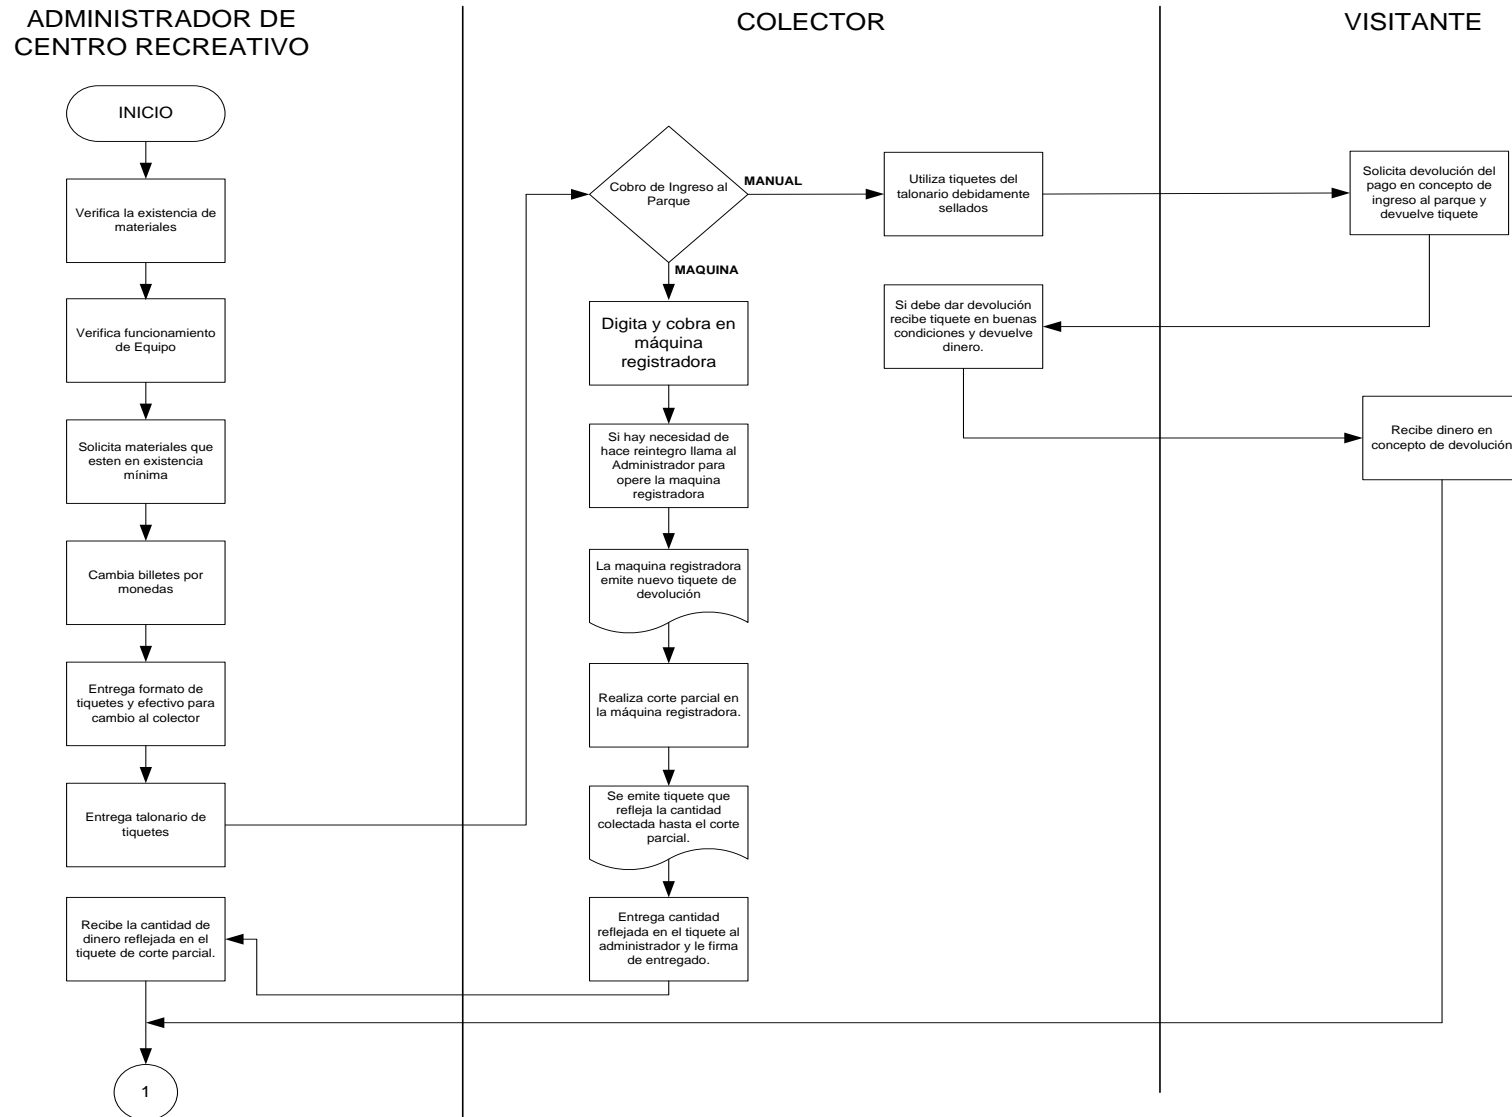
ADMINISTRADOR DE CENTRO RECREATIVO

COLECTOR

VISITANTE

INICIO

Verifica la existencia de materiales

Verifica funcionamiento de Equipo

Solicita materiales que esten en existencia mínima

Cambia billetes por monedas

Entrega formato de tiquetes y efectivo para cambio al colector

Entrega talonario de tiquetes

Recibe la cantidad de dinero reflejada en el tiquete de corte parcial.

1

Cobro de Ingreso al Parque

MANUAL

MAQUINA

Digita y cobra en máquina registradora

Si hay necesidad de hace reintegro llama al Administrador para opere la maquina registradora

La maquina registradora emite nuevo tiquete de devolución

Realiza corte parcial en la máquina registradora.

Se emite tiquete que refleja la cantidad colectada hasta el corte parcial.

Entrega cantidad reflejada en el tiquete al administrador y le firma de entregado.

Utiliza tiquetes del talonario debidamente sellados

Si debe dar devolución recibe tiquete en buenas condiciones y devuelve dinero.

Solicita devolución del pago en concepto de ingreso al parque y devuelve tiquete

Recibe dinero en concepto de devolución